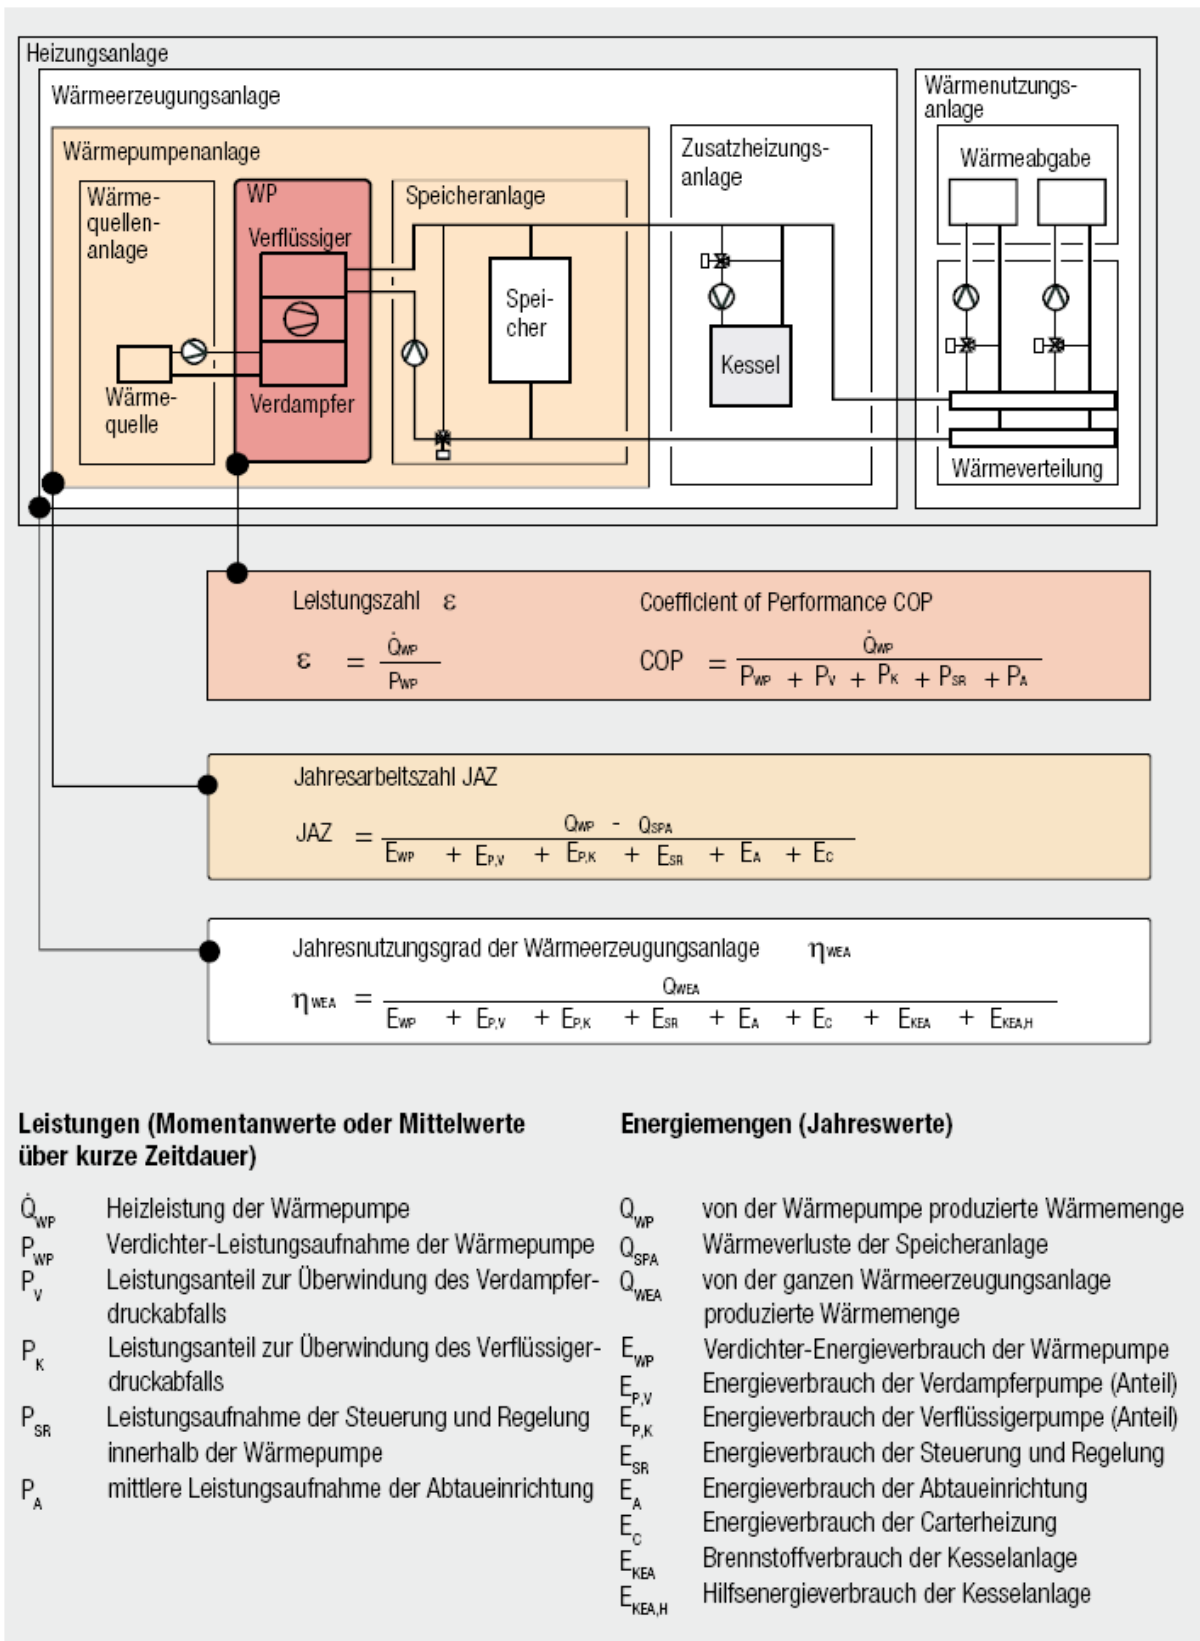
Heizungsanlage

Wärmeerzeugungsanlage

Wärmepumpenanlage

Wärmequellenanlage

Wärmequelle

WP

Verflüssiger

Verdampfer

Speicheranlage

Speicher

Zusatzheizungsanlage

Kessel

Wärmenutzungsanlage

Wärmeabgabe

Wärmeverteilung

Leistungszahl ε

$\varepsilon = \frac{\dot{Q}_{WP}}{P_{WP}}$

Coefficient of Performance COP

$COP = \frac{\dot{Q}_{WP}}{P_{WP} + P_{V} + P_{K} + P_{SR} + P_{A}}$

Jahresarbeitszahl JAZ

$JAZ = \frac{Q_{WP} - Q_{SPA}}{E_{WP} + E_{P,V} + E_{P,K} + E_{SR} + E_{A} + E_{C}}$

Jahresnutzungsgrad der Wärmeerzeugungsanlage $\eta_{WEA}$

$\eta_{WEA} = \frac{Q_{WEA}}{E_{WP} + E_{P,V} + E_{P,K} + E_{SR} + E_{A} + E_{C} + E_{KEA} + E_{KEA,H}}$

Leistungen (Momentanwerte oder Mittelwerte über kurze Zeitdauer)

$\dot{Q}_{WP}$ Heizleistung der Wärmepumpe
$P_{WP}$ Verdichter-Leistungsaufnahme der Wärmepumpe
$P_{V}$ Leistungsanteil zur Überwindung des Verdampferdruckabfalls
$P_{K}$ Leistungsanteil zur Überwindung des Verflüssigerdruckabfalls
$P_{SR}$ Leistungsaufnahme der Steuerung und Regelung innerhalb der Wärmepumpe
$P_{A}$ mittlere Leistungsaufnahme der Abtaueinrichtung

Energiemengen (Jahreswerte)

$Q_{WP}$ von der Wärmepumpe produzierte Wärmemenge
$Q_{SPA}$ Wärmeverluste der Speicheranlage
$Q_{WEA}$ von der ganzen Wärmeerzeugungsanlage produzierte Wärmemenge
$E_{WP}$ Verdichter-Energieverbrauch der Wärmepumpe
$E_{P,V}$ Energieverbrauch der Verdampferpumpe (Anteil)
$E_{P,K}$ Energieverbrauch der Verflüssigerpumpe (Anteil)
$E_{SR}$ Energieverbrauch der Steuerung und Regelung
$E_{A}$ Energieverbrauch der Abtaueinrichtung
$E_{C}$ Energieverbrauch der Carterheizung
$E_{KEA}$ Brennstoffverbrauch der Kesselanlage
$E_{KEA,H}$ Hilfsenergieverbrauch der Kesselanlage